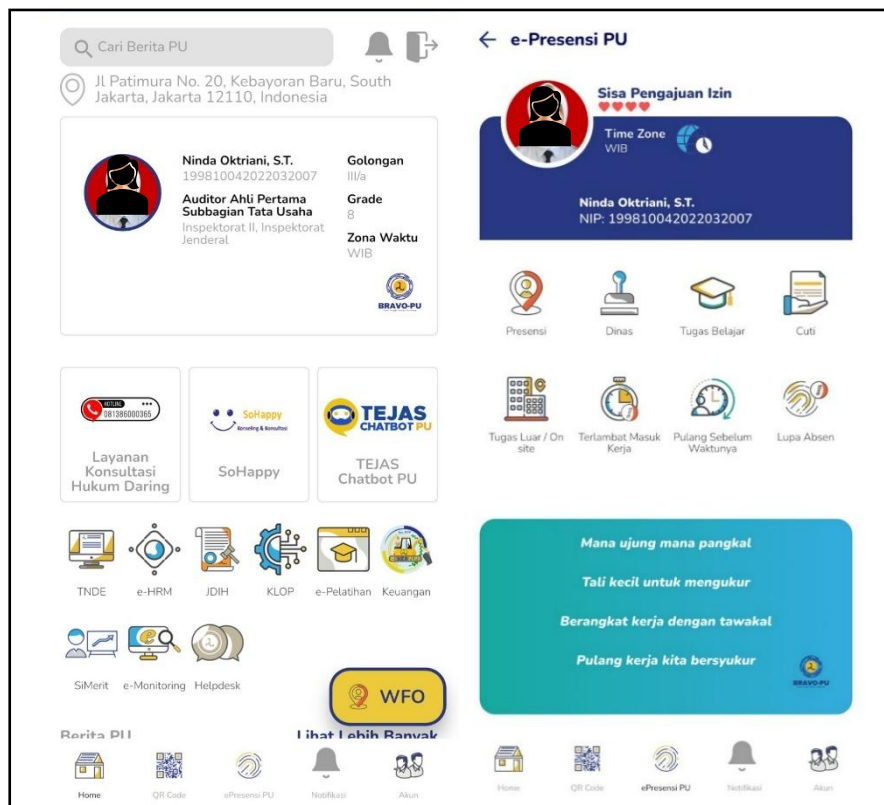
Cari Berita PU

Jl Patimura No. 20, Kebayoran Baru, South Jakarta, Jakarta 12110, Indonesia

Ninda Oktriani, S.T.
199810042022032007

Auditor Ahli Pertama Subbagian Tata Usaha
Inspektorat II, Inspektorat Jenderal

Golongan
III/a

Grade
8

Zona Waktu
WIB

BRAVO-PU

HOTLINE
081386000365

Layanan Konsultasi Hukum Daring

SoHappy
Konseling & Konsultasi

SoHappy

TEJAS CHATBOT PU

TEJAS Chatbot PU

TNDE

e-HRM

JDIH

KLOP

e-Pelatihan

Keuangan

SiMerit

e-Monitoring

Helpdesk

WFO

Berita PU

Lihat Lebih Banyak

Home

QR Code

ePresensi PU

Notifikasi

Akun

← e-Presensi PU

Sisa Pengajuan Izin

Time Zone
WIB

Ninda Oktriani, S.T.
NIP: 199810042022032007

Presensi

Dinas

Tugas Belajar

Cuti

Tugas Luar / On site

Terlambat Masuk Kerja

Pulang Sebelum Waktunya

Lupa Absen

Mana ujung mana pangkal

Tali kecil untuk mengukur

Berangkat kerja dengan tawakal

Pulang kerja kita bersyukur

BRAVO-PU

Home

QR Code

ePresensi PU

Notifikasi

Akun